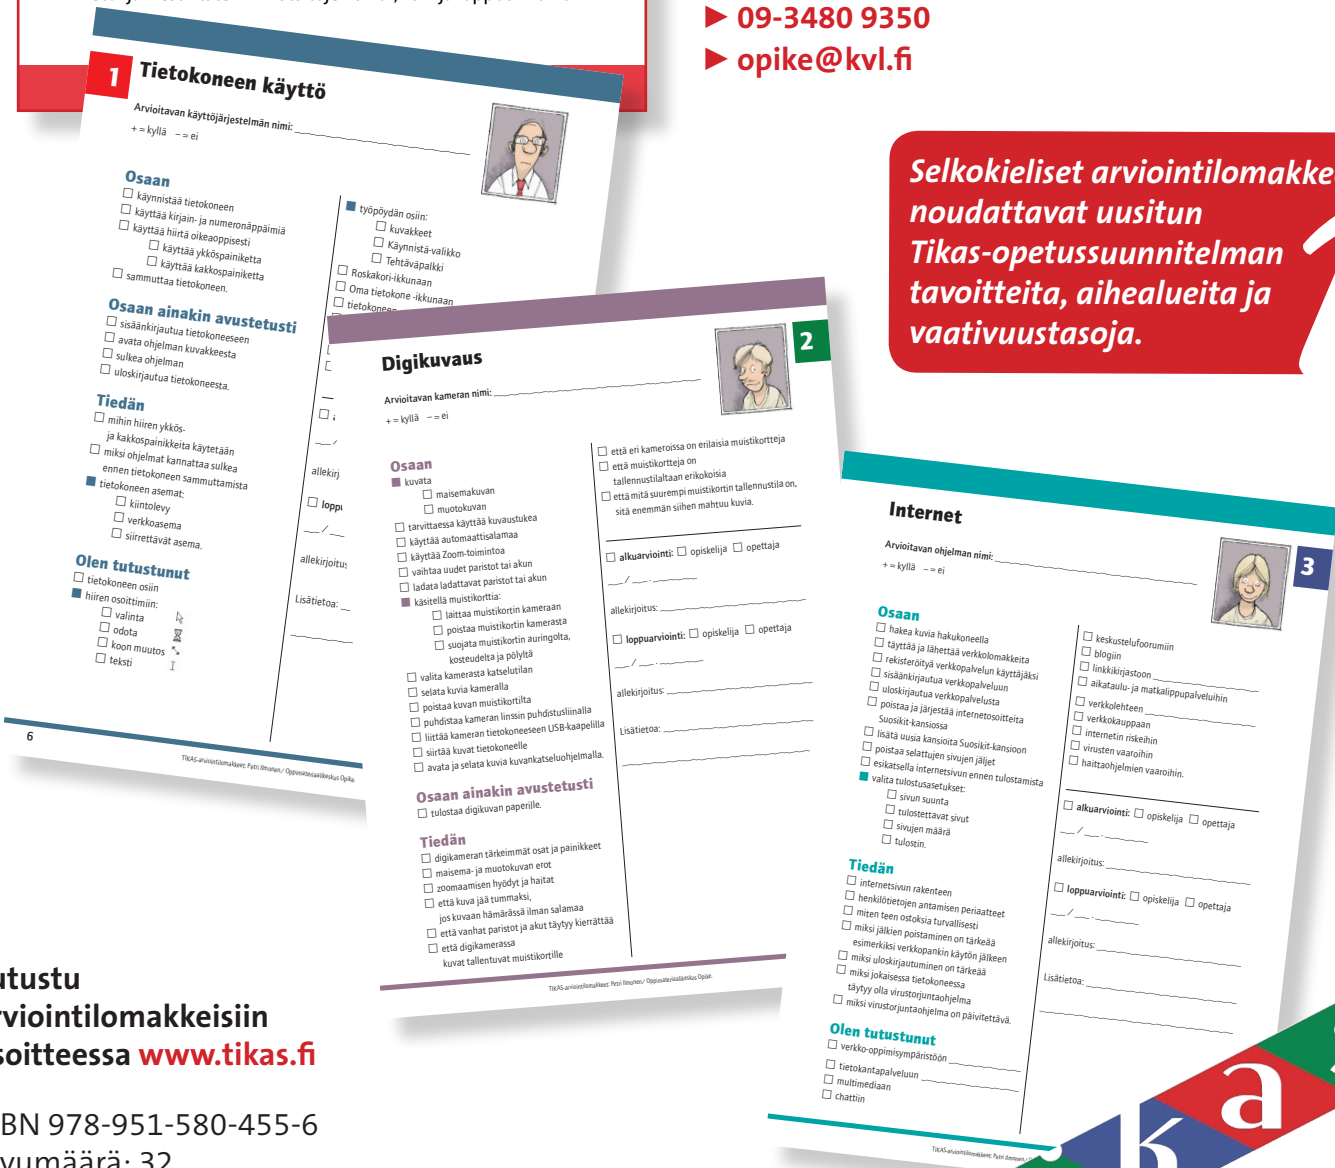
▶ 09-3480 9350
▶ opike@kvl.fi

Selkokieliset arviointilomakke noudattavat uusitun Tikas-opetussuunnitelman tavoitteita, aihealueita ja vaativuustasoja.

1 Tietokoneen käyttö

Arvioitavan käyttöjärjestelmän nimi: ____
+ = kyllä – = ei

Osaan
☐ käynnistää tietokoneen
☐ käyttää kirjain- ja numeronäppäimiä
☐ käyttää hiirtä oikeaoppisesti
☐ käyttää ykköspainiketta
☐ käyttää kakkospainiketta
☐ sammuttaa tietokoneen.

Osaan ainakin avustetusti
☐ sisäänkirjautua tietokoneeseen
☐ avata ohjelman kuvakkeesta
☐ sulkea ohjelman
☐ uloskirjautua tietokoneesta.

Tiedän
☐ mihin hiiren ykkös- ja kakkospainikkeita käytetään
☐ miksi ohjelmat kannattaa sulkea ennen tietokoneen sammuttamista
■ tietokoneen asemat:
☐ kiintolevy
☐ verkkoasema
☐ siirrettävät asema.

Olen tutustunut
☐ tietokoneen osiin
■ hiiren osoittimiin:
☐ valinta
☐ odota
☐ koon muutos
☐ teksti

■ työpöydän osiin:
☐ kuvakkeet
☐ Käynnistä-valikko
☐ Tehtäväpalkki
☐ Roskakori-ikkunaan
☐ Oma tietokone -ikkunaan
☐ tietokoneen

allekirj
☐ loppu
allekirjoitus
Lisätietoa:

6
TIKAS-arviointilomakkeet: Patri Ilmonen / Oppimateriaalikeskus Opike.

Digikuvaus 2

Arvioitavan kameran nimi: ____
+ = kyllä – = ei

Osaan
■ kuvata
☐ maisemakuvan
☐ muotokuvan
☐ tarvittaessa käyttää kuvaustukea
☐ käyttää automaattisalamaa
☐ käyttää Zoom-toimintoa
☐ vaihtaa uudet paristot tai akun
☐ ladata ladattavat paristot tai akun
■ käsitellä muistikorttia:
☐ laittaa muistikortin kameraan
☐ poistaa muistikortin kamerasta
☐ suojata muistikortin auringolta, kosteudelta ja pölyltä
☐ valita kamerasta katselutilan
☐ selata kuvia kameralla
☐ poistaa kuvan muistikortilta
☐ puhdistaa kameran linssin puhdistusliinalla
☐ liittää kameran tietokoneeseen USB-kaapelilla
☐ siirtää kuvat tietokoneelle
☐ avata ja selata kuvia kuvankatseluohjelmalla.

Osaan ainakin avustetusti
☐ tulostaa digikuvan paperille.

Tiedän
☐ digikameran tärkeimmät osat ja painikkeet
☐ maisema- ja muotokuvan erot
☐ zoomaamisen hyödyt ja haitat
☐ että kuva jää tummaksi, jos kuvaan hämärässä ilman salamaa
☐ että vanhat paristot ja akut täytyy kierrättää
☐ että digikamerassa kuvat tallentuvat muistikortille

☐ että eri kameroissa on erilaisia muistikortteja
☐ että muistikorttejа on tallennustilaltaan erikokoisia
☐ että mitä suurempi muistikortin tallennustila on, sitä enemmän siihen mahtuu kuvia.

☐ alkuarviointi: ☐ opiskelija ☐ opettaja
__/__.____
allekirjoitus:
☐ loppuarviointi: ☐ opiskelija ☐ opettaja
__/__.____
allekirjoitus:
Lisätietoa:

TIKAS-arviointilomakkeet: Patri Ilmonen / Oppimateriaalikeskus Opike.

Internet 3

Arvioitavan ohjelman nimi: ____
+ = kyllä – = ei

Osaan
☐ hakea kuvia hakukoneella
☐ täyttää ja lähettää verkkolomakkeita
☐ rekisteröityä verkkopalvelun käyttäjäksi
☐ sisäänkirjautua verkkopalveluun
☐ uloskirjautua verkkopalvelusta
☐ poistaa ja järjestää internetosoitteita Suosikit-kansiossa
☐ lisätä uusia kansioita Suosikit-kansioon
☐ poistaa selattujen sivujen jäljet
☐ esikatsella internetsivun ennen tulostamista
■ valita tulostusasetukset:
☐ sivun suunta
☐ tulostettavat sivut
☐ sivujen määrä
☐ tulostin.

Tiedän
☐ internetsivun rakenteen
☐ henkilötietojen antamisen periaatteet
☐ miten teen ostoksia turvallisesti
☐ miksi jälkien poistaminen on tärkeää esimerkiksi verkkopankin käytön jälkeen
☐ miksi uloskirjautuminen on tärkeää
☐ miksi jokaisessa tietokoneessa täytyy olla virustorjuntaohjelma
☐ miksi virustorjuntaohjelma on päivitettävä.

Olen tutustunut
☐ verkko-oppimisympäristöön ____
☐ tietokantapalveluun ____
☐ multimediaan
☐ chattiin

☐ keskustelufoorumiin
☐ blogiin
☐ linkkikirjastoon ____
☐ aikataulu- ja matkalippupalveluihin ____
☐ verkkolehteen ____
☐ verkkokauppaan
☐ internetin riskeihin
☐ virusten vaaroihin
☐ haittaohjelmien vaaroihin.

☐ alkuarviointi: ☐ opiskelija ☐ opettaja
__/__.____
allekirjoitus:
☐ loppuarviointi: ☐ opiskelija ☐ opettaja
__/__.____
allekirjoitus:
Lisätietoa:

TIKAS-arviointilomakkeet: Patri Ilmonen / O

utustu
rviointilomakkeisiin
soitteessa www.tikas.fi

BN 978-951-580-455-6
vumäärä: 32